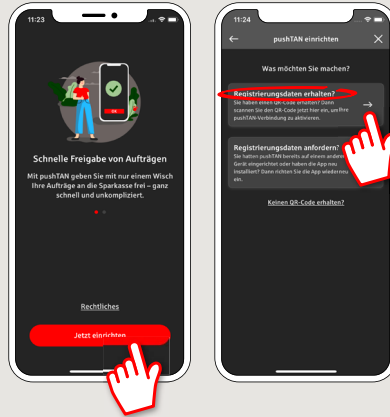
11:23

OK

Schnelle Freigabe von Aufträgen

Mit pushTAN geben Sie mit nur einem Wisch Ihre Aufträge an die Sparkasse frei – ganz schnell und unkompliziert.

Rechtliches

Jetzt einrichten

11:24

pushTAN einrichten

Was möchten Sie machen?

Registrierungsdaten erhalten?
Sie haben einen QR-Code erhalten? Dann scannen Sie den QR-Code jetzt hier ein, um Ihre pushTAN-Verbindung zu aktivieren.

Registrierungsdaten anfordern?
Sie hatten pushTAN bereits auf einem anderen Gerät eingerichtet oder haben die App neu installiert? Dann richten Sie die App wieder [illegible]

Keinen QR-Code erhalten?